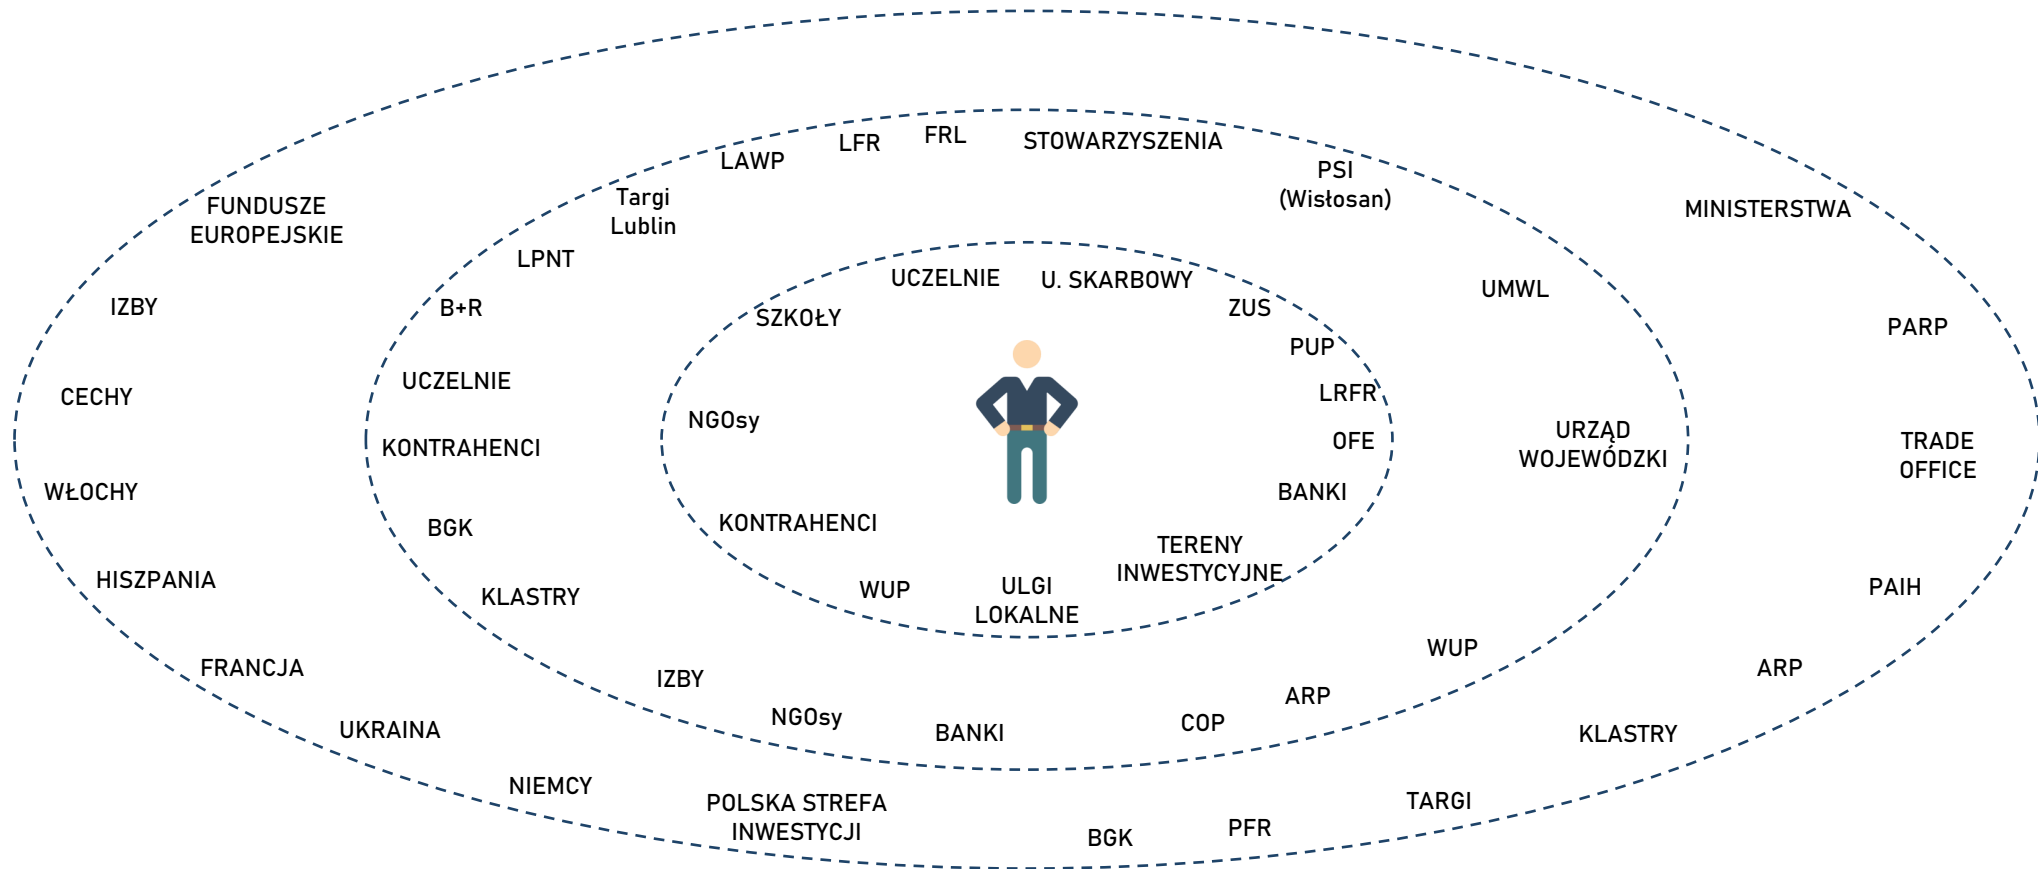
LAWP LFR FRL STOWARZYSZENIA

PSI (Wisłosan)

FUNDUSZE EUROPEJSKIE

Targi Lublin

MINISTERSTWA

LPNT

UCZELNIE U. SKARBOWY

ZUS

UMWL

IZBY

B+R

SZKOŁY

PARP

PUP

CECHY

UCZELNIE

LRFR

NGOsy

URZĄD WOJEWÓDZKI

TRADE OFFICE

OFE

KONTRAHENCI

WŁOCHY

BANKI

BGK

KONTRAHENCI

TERENY INWESTYCYJNE

HISZPANIA

PAIH

KLASTRY

WUP

ULGI LOKALNE

WUP

FRANCJA

ARP

IZBY

ARP

NGOsy

COP

UKRAINA

BANKI

KLASTRY

NIEMCY

TARGI

POLSKA STREFA INWESTYCJI

PFR

BGK